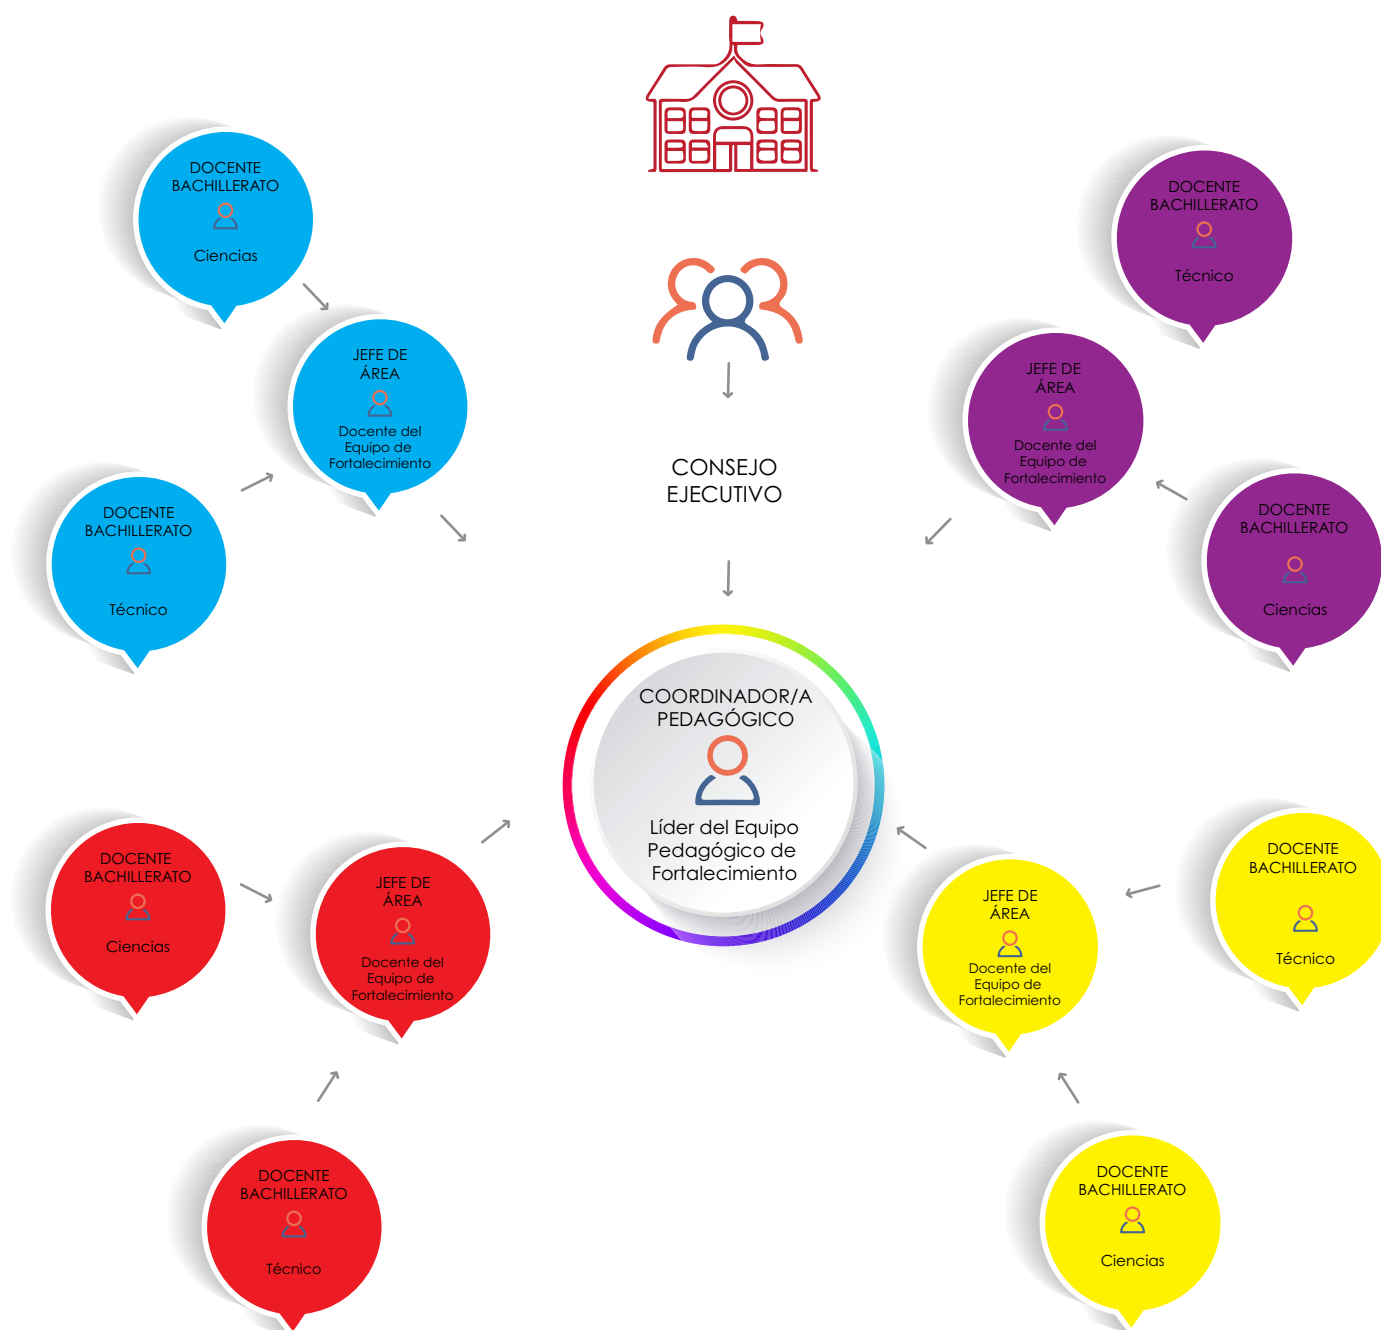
DOCENTE BACHILLERATO

Ciencias

JEFE DE ÁREA

Docente del Equipo de Fortalecimiento

DOCENTE BACHILLERATO

Técnico

CONSEJO EJECUTIVO

DOCENTE BACHILLERATO

Técnico

JEFE DE ÁREA

Docente del Equipo de Fortalecimiento

DOCENTE BACHILLERATO

Ciencias

COORDINADOR/A PEDAGÓGICO

Líder del Equipo Pedagógico de Fortalecimiento

DOCENTE BACHILLERATO

Ciencias

JEFE DE ÁREA

Docente del Equipo de Fortalecimiento

DOCENTE BACHILLERATO

Técnico

DOCENTE BACHILLERATO

Técnico

JEFE DE ÁREA

Docente del Equipo de Fortalecimiento

DOCENTE BACHILLERATO

Ciencias